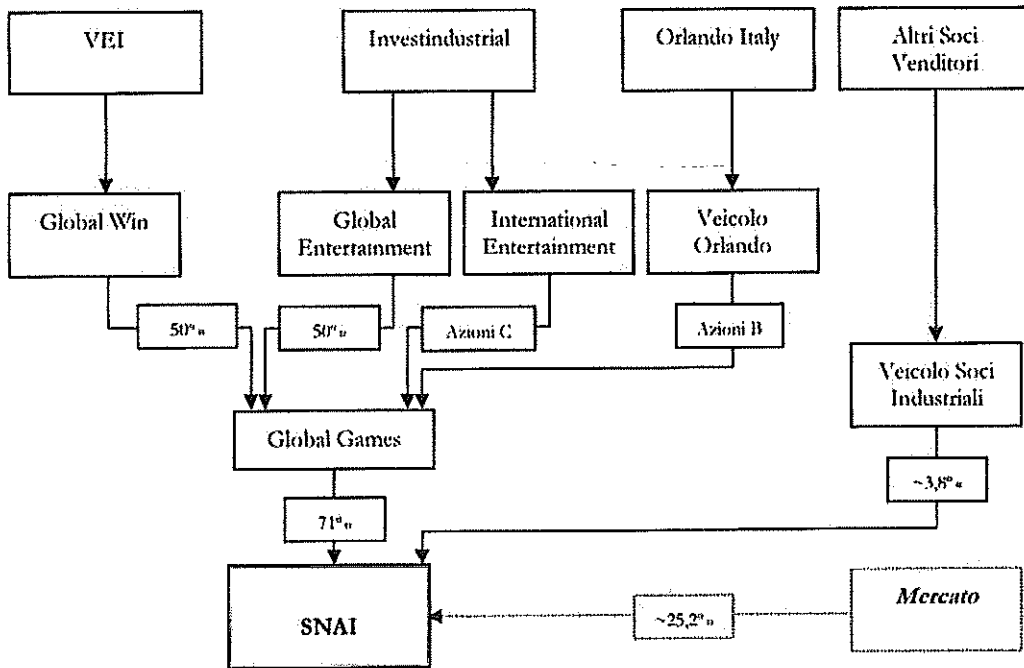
VEI

Investindustrial

Orlando Italy

Altri Soci Venditori

Global Win

Global Entertainment

International Entertainment

Veicolo Orlando

50%

50%

Azioni C

Azioni B

Veicolo Soci Industriali

Global Games

~3,8%

71%

SNAI

~25,2%

*Mercato*